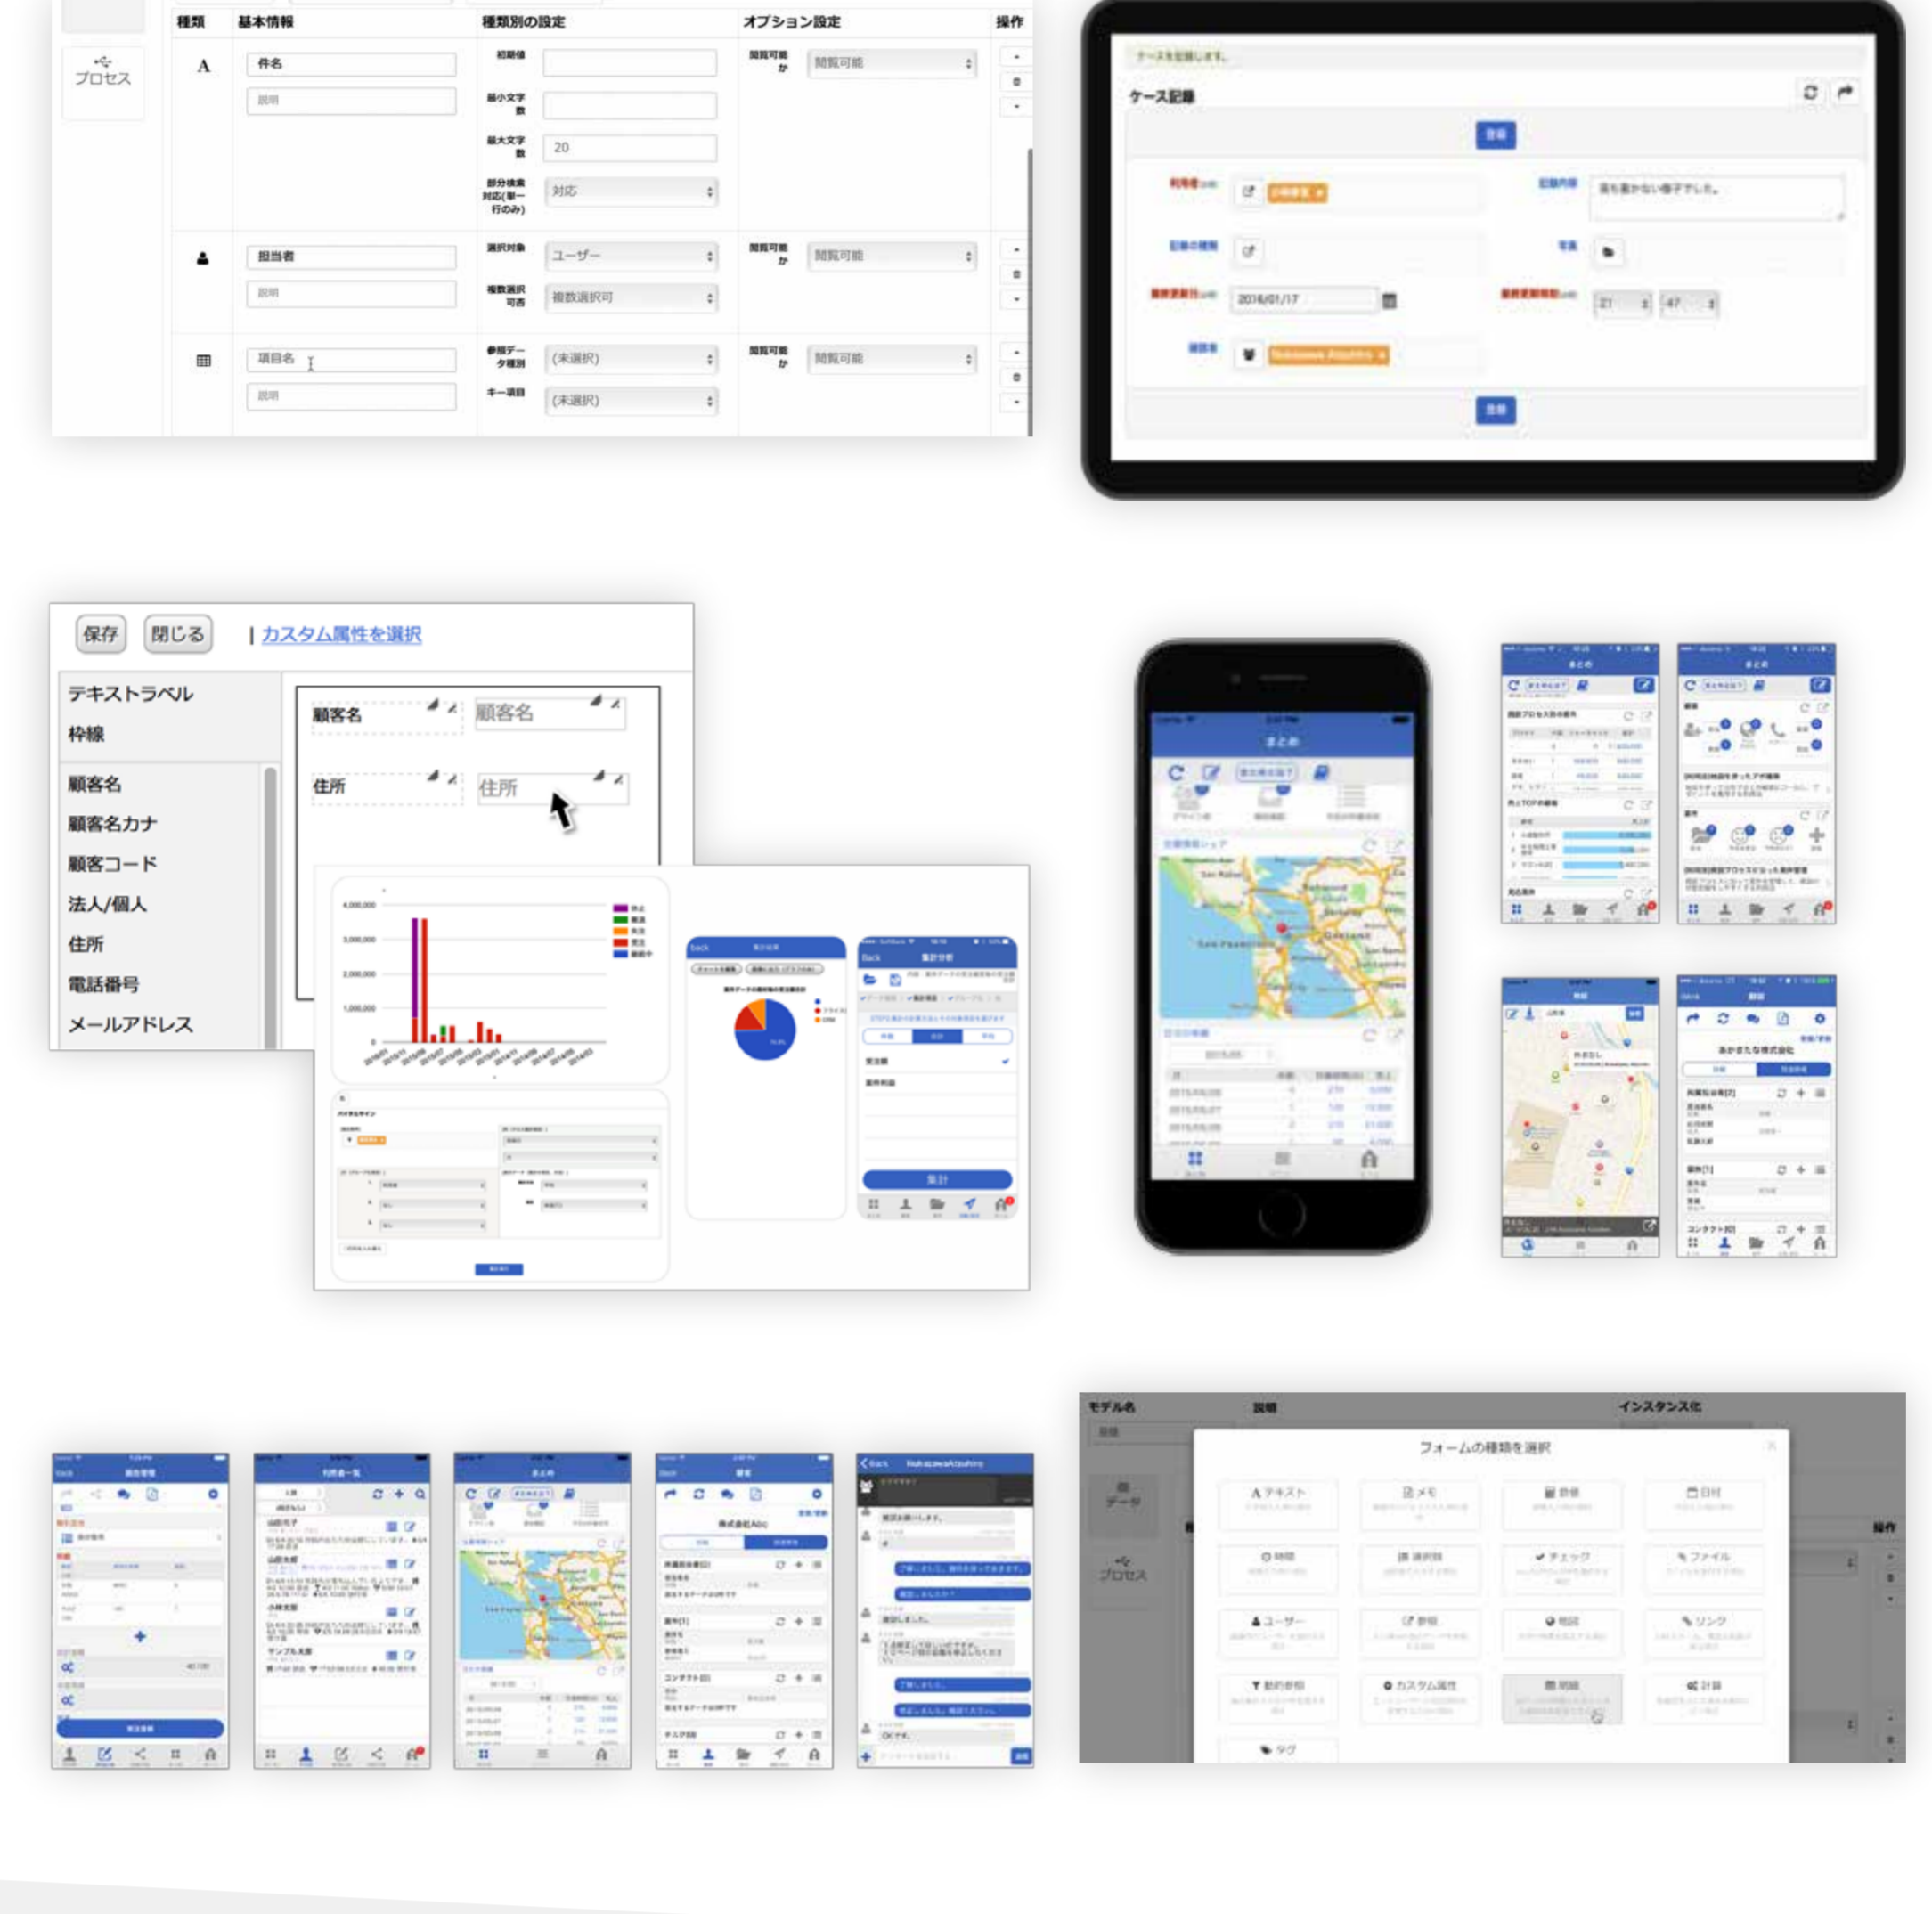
プロセス

| 種類 | 基本情報 | 種類別の設定 | | オプション設定 | | 操作 |
|---|---|---|---|---|---|---|
| A | 件名 / 説明 | 初期値 | | 閲覧可能か | 閲覧可能 | |
| | | 最小文字数 | | | | |
| | | 最大文字数 | 20 | | | |
| | | 部分検索対応(単一行のみ) | 対応 | | | |
| | 担当者 / 説明 | 選択対象 | ユーザー | 閲覧可能か | 閲覧可能 | |
| | | 複数選択可否 | 複数選択可 | | | |
| | 項目名 / 説明 | 参照データ種別 | (未選択) | 閲覧可能か | 閲覧可能 | |
| | | キー項目 | (未選択) | | | |

ケース記録

2016/01/17

保存 閉じる | カスタム属性を選択

テキストラベル
枠線
顧客名
顧客名カナ
顧客コード
法人/個人
住所
電話番号
メールアドレス

顧客名 顧客名
住所 住所

4,000,000
3,000,000
2,000,000
1,000,000
0

まとめ

モデル名 説明 インスタンス化

フォームの種類を選択

テキスト メモ 数値 日付
時間 選択肢 チェック ファイル
ユーザー 参照 地図 リンク
動的参照 カスタム属性 明細 計算
タグ

データ
プロセス
操作